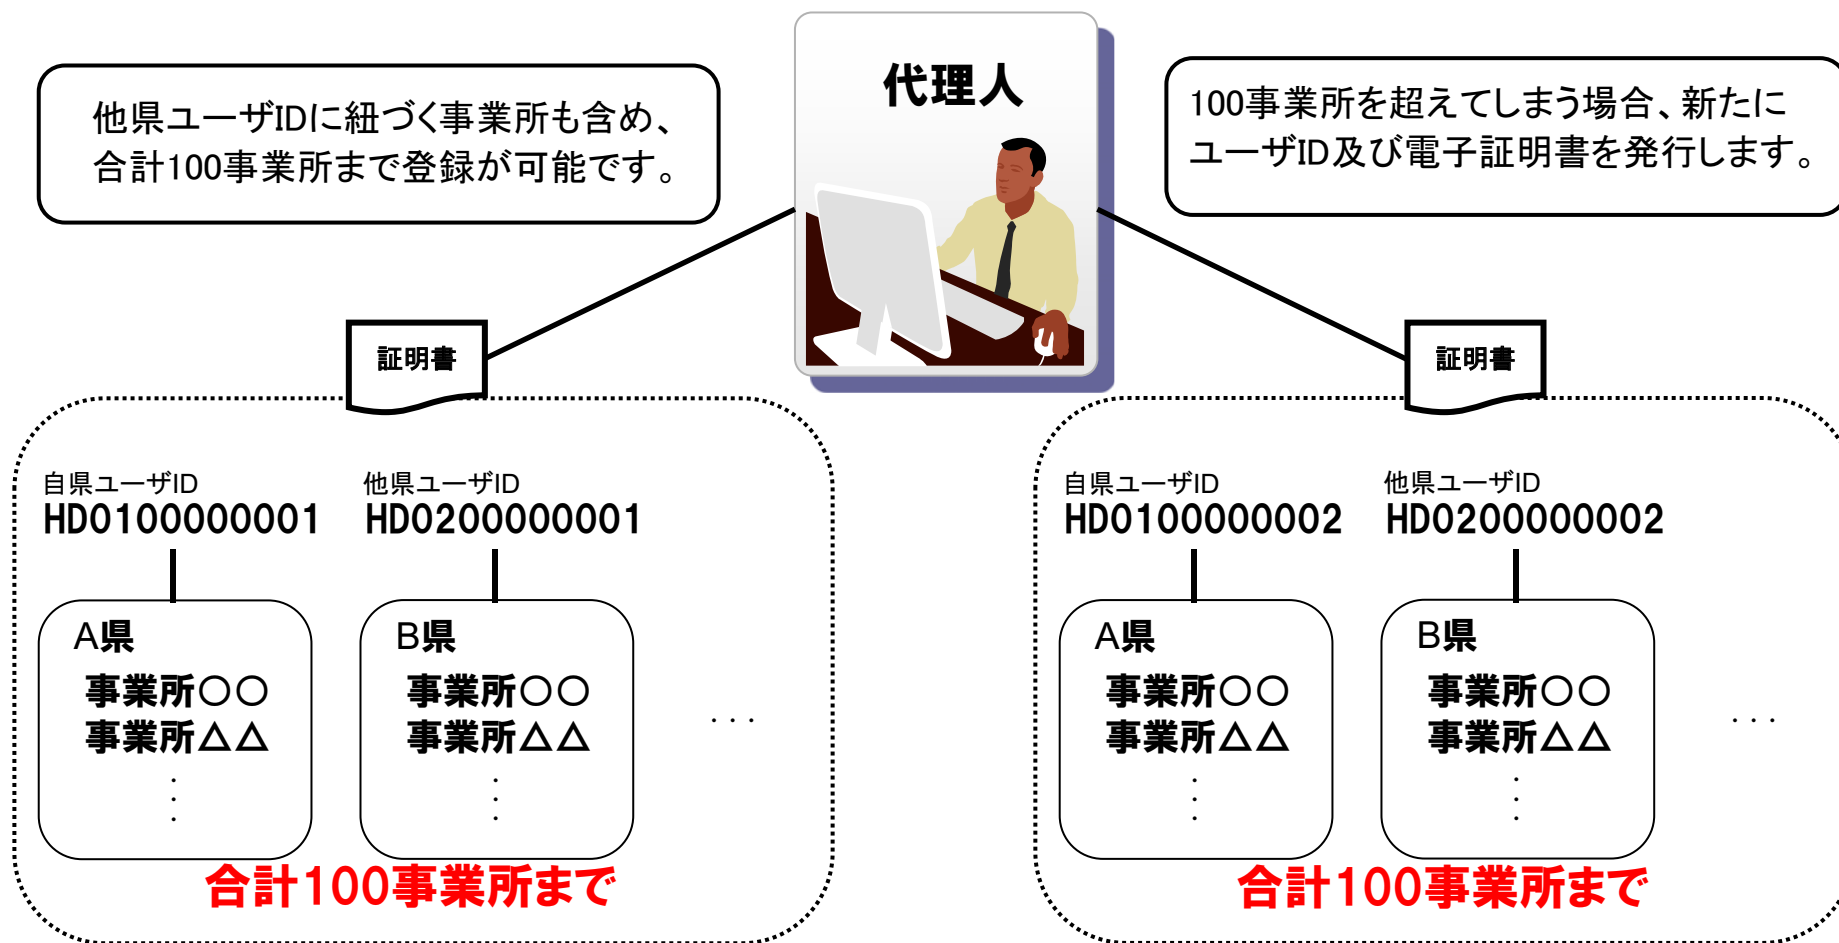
他県ユーザIDに紐づく事業所も含め、合計100事業所まで登録が可能です。

代理人

100事業所を超えてしまう場合、新たにユーザID及び電子証明書を発行します。

証明書

証明書

自県ユーザID
HD0100000001

他県ユーザID
HD0200000001

A県
事業所○○
事業所△△
⋮

B県
事業所○○
事業所△△
⋮

・・・

合計100事業所まで

自県ユーザID
HD0100000002

他県ユーザID
HD0200000002

A県
事業所○○
事業所△△
⋮

B県
事業所○○
事業所△△
⋮

・・・

合計100事業所まで